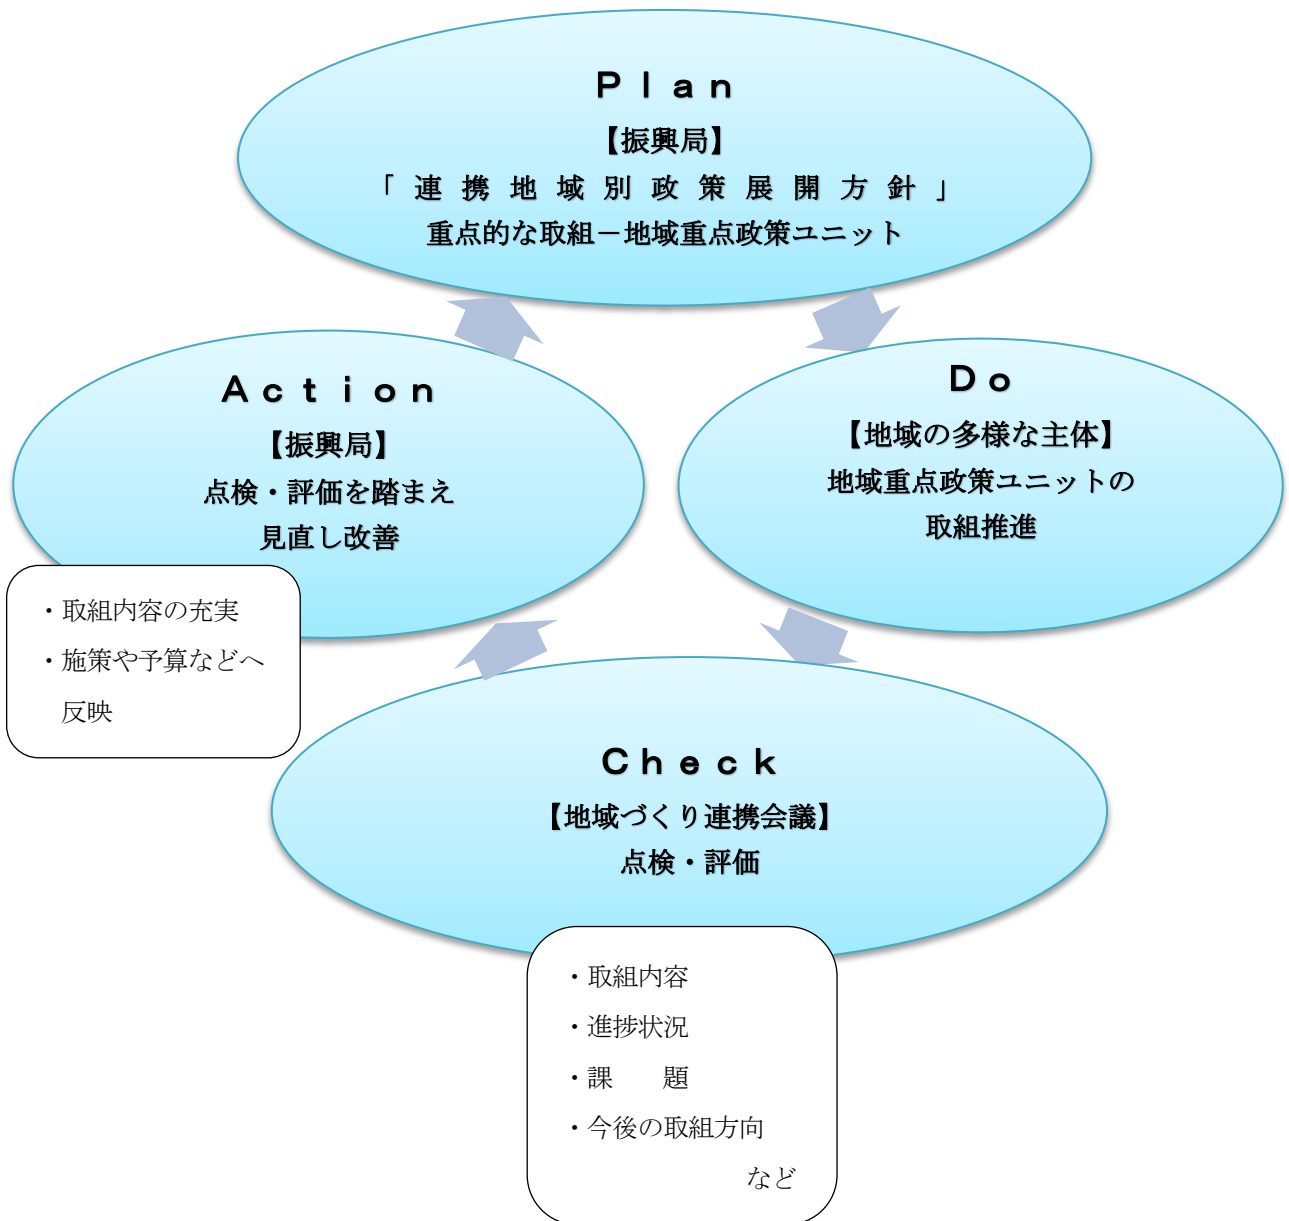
Plan
【振興局】
「連携地域別政策展開方針」
重点的な取組－地域重点政策ユニット

Do
【地域の多様な主体】
地域重点政策ユニットの
取組推進

Check
【地域づくり連携会議】
点検・評価

・取組内容
・進捗状況
・課　題
・今後の取組方向
など

Action
【振興局】
点検・評価を踏まえ
見直し改善

・取組内容の充実
・施策や予算などへ
反映